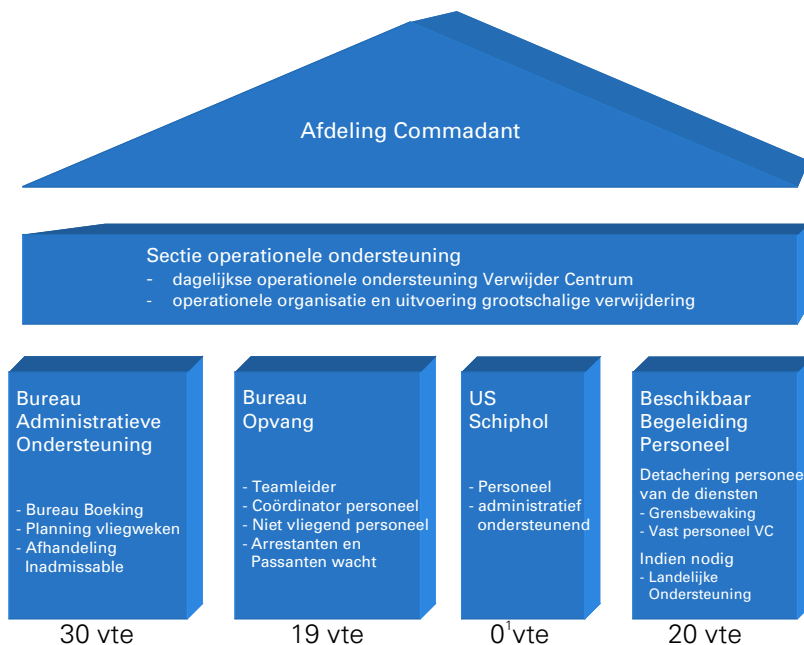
Afdeling Commadant

Sectie operationele ondersteuning
- dagelijkse operationele ondersteuning Verwijder Centrum
- operationele organisatie en uitvoering grootschalige verwijdering

Bureau Administratieve Ondersteuning

- Bureau Boeking
- Planning vliegweken
- Afhandeling Inadmissable

30 vte

Bureau Opvang

- Teamleider
- Coördinator personeel
- Niet vliegend personeel
- Arrestanten en Passanten wacht

19 vte

US Schiphol

- Personeel
- administratief ondersteunend

$0^1$vte

Beschikbaar Begeleiding Personeel

Detachering personee van de diensten
- Grensbewaking
- Vast personeel VC

Indien nodig
- Landelijke Ondersteuning

20 vte